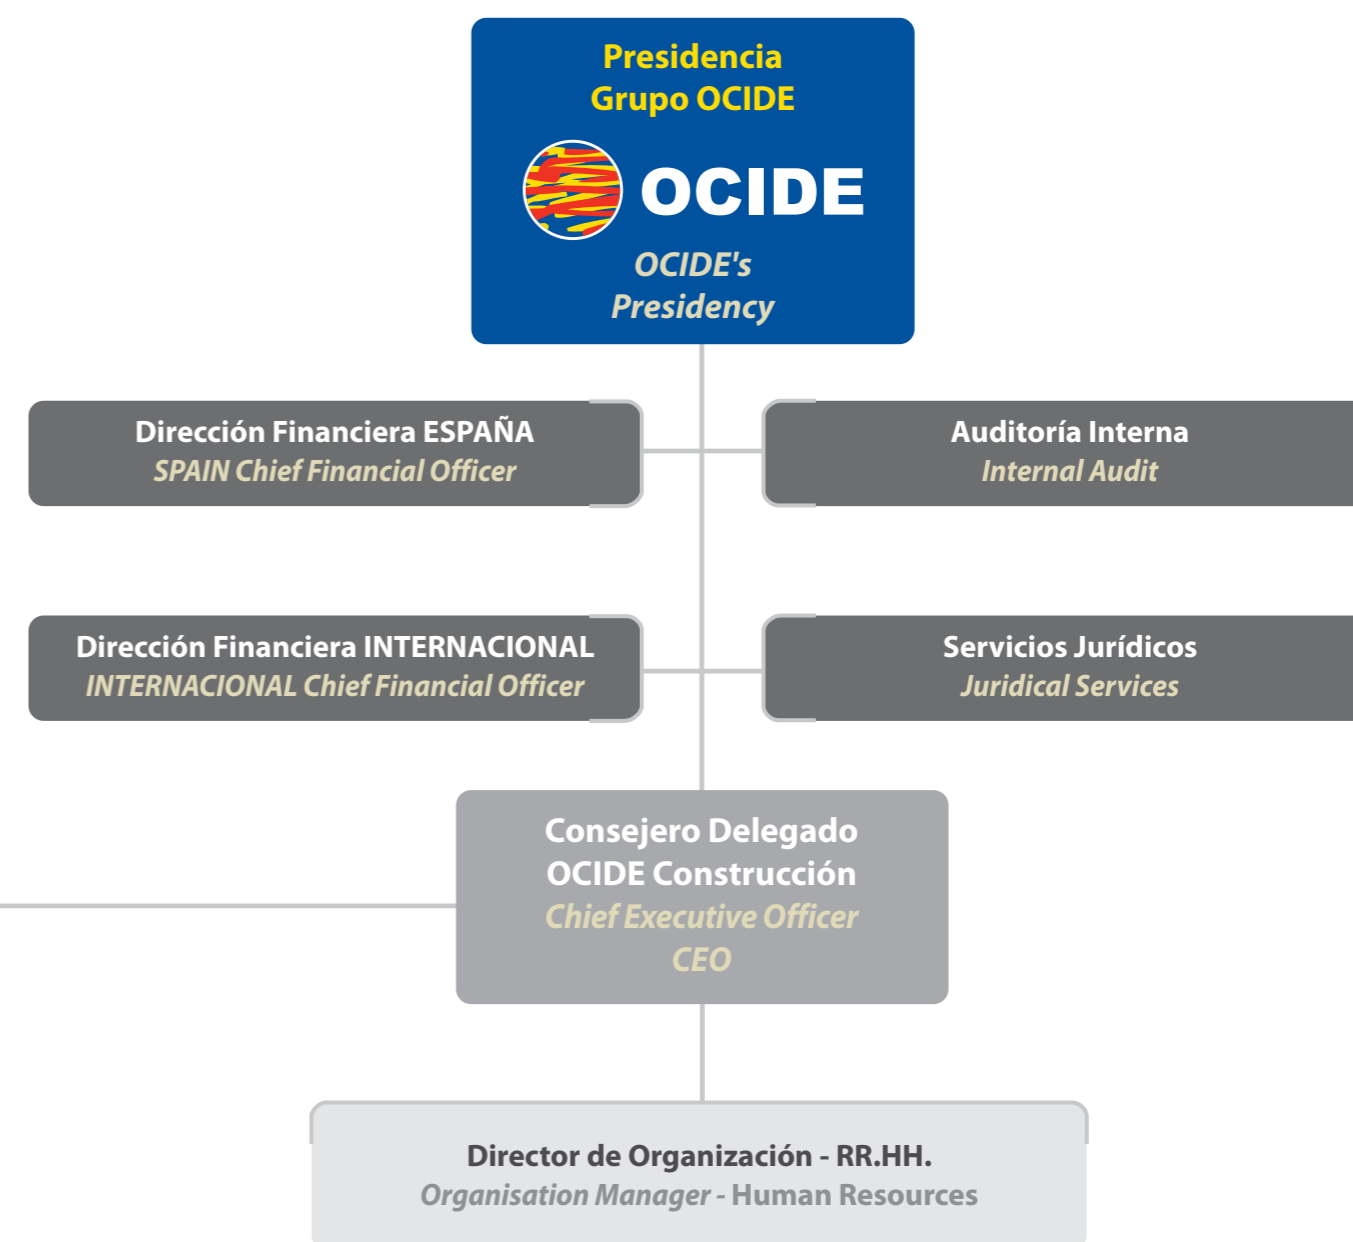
Presidencia
Grupo OCIDE

OCIDE

OCIDE's
Presidency

Dirección Financiera ESPAÑA
SPAIN Chief Financial Officer

Auditoría Interna
Internal Audit

Dirección Financiera INTERNACIONAL
INTERNACIONAL Chief Financial Officer

Servicios Jurídicos
Juridical Services

Consejero Delegado
OCIDE Construcción
Chief Executive Officer
CEO

Director de Organización - RR.HH.
Organisation Manager - Human Resources